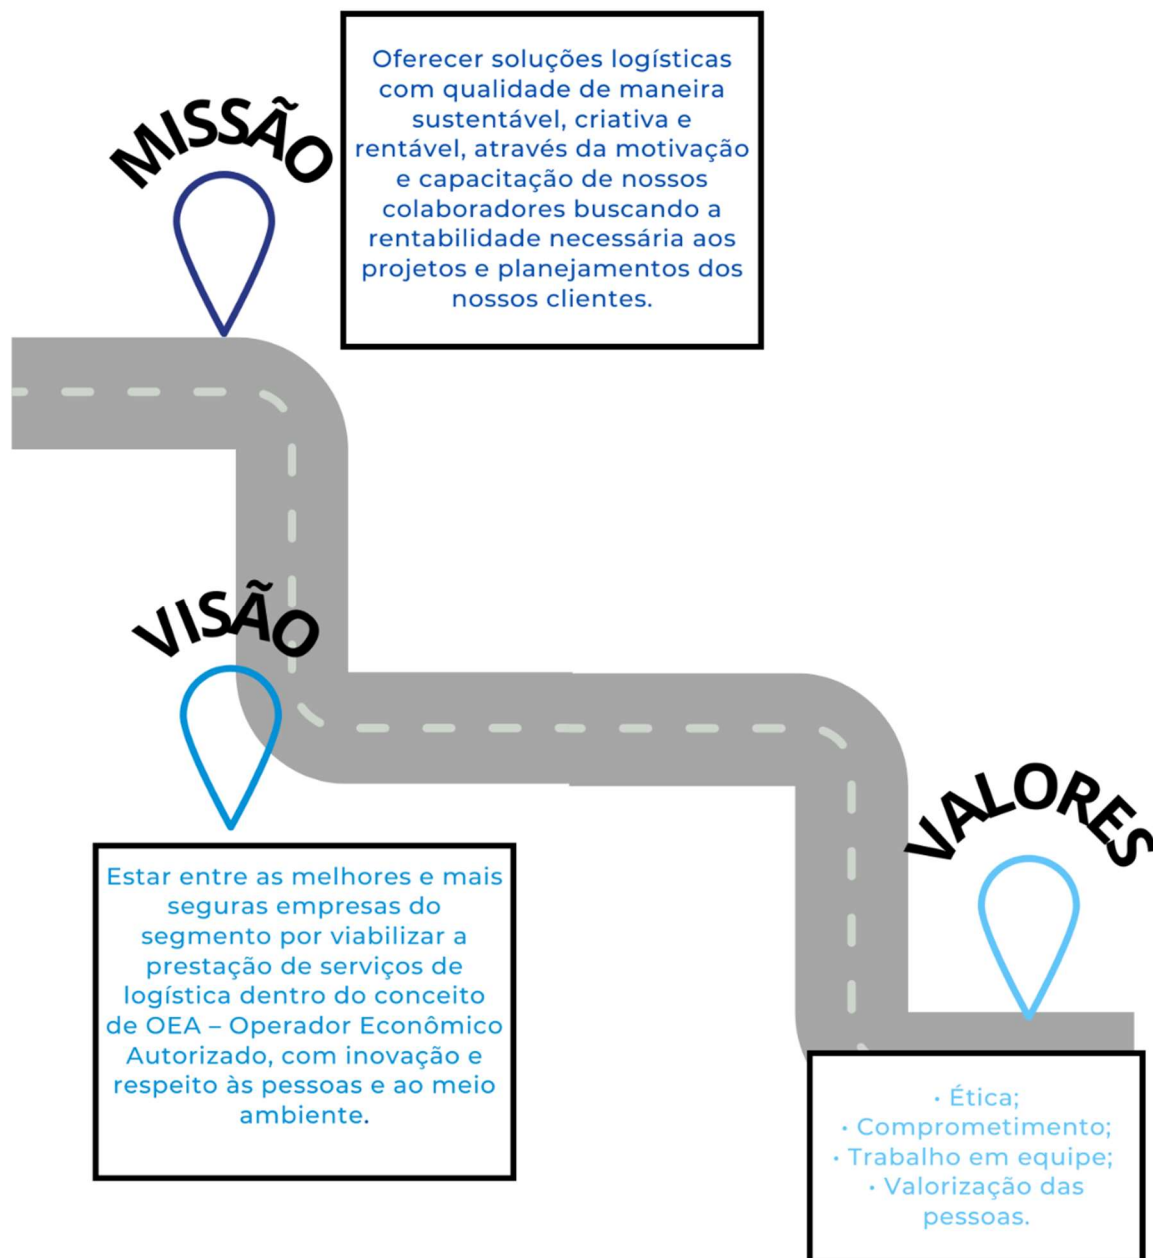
MISSÃO

Oferecer soluções logísticas com qualidade de maneira sustentável, criativa e rentável, através da motivação e capacitação de nossos colaboradores buscando a rentabilidade necessária aos projetos e planejamentos dos nossos clientes.

VISÃO

Estar entre as melhores e mais seguras empresas do segmento por viabilizar a prestação de serviços de logística dentro do conceito de OEA – Operador Econômico Autorizado, com inovação e respeito às pessoas e ao meio ambiente.

VALORES

• Ética;
• Comprometimento;
• Trabalho em equipe;
• Valorização das pessoas.